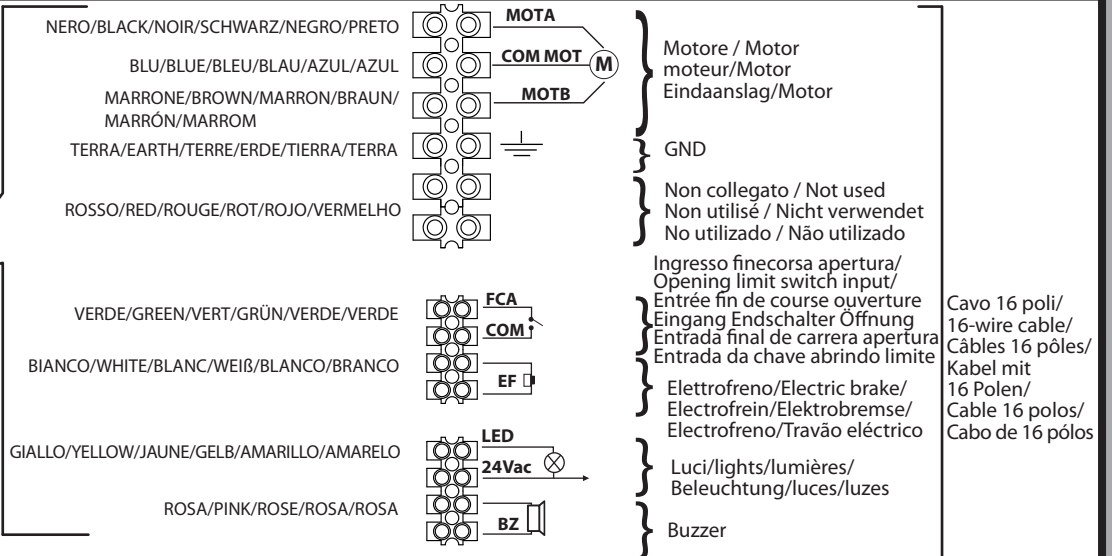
NERO/BLACK/NOIR/SCHWARZ/NEGRO/PRETO
MOTA
BLU/BLUE/BLEU/BLAU/AZUL/AZUL
COM MOT
M
MARRONE/BROWN/MARRON/BRAUN/MARRÓN/MARROM
MOTB

Motore / Motor
moteur/Motor
Eindaanslag/Motor

TERRA/EARTH/TERRE/ERDE/TIERRA/TERRA

GND

ROSSO/RED/ROUGE/ROT/ROJO/VERMELHO

Non collegato / Not used
Non utilisé / Nicht verwendet
No utilizado / Não utilizado

VERDE/GREEN/VERT/GRÜN/VERDE/VERDE
FCA
COM

Ingresso finecorsa apertura/
Opening limit switch input/
Entrée fin de course ouverture
Eingang Endschalter Öffnung
Entrada final de carrera apertura
Entrada da chave abrindo limite

BIANCO/WHITE/BLANC/WEIß/BLANCO/BRANCO
EF

Elettrofreno/Electric brake/
Electrofrein/Elektrobremse/
Electrofreno/Travão eléctrico

GIALLO/YELLOW/JAUNE/GELB/AMARILLO/AMARELO
LED
24Vac

Luci/lights/lumières/
Beleuchtung/luces/luzes

ROSA/PINK/ROSE/ROSA/ROSA
BZ

Buzzer

Cavo 16 poli/
16-wire cable/
Câbles 16 pôles/
Kabel mit
16 Polen/
Cable 16 polos/
Cabo de 16 pólos